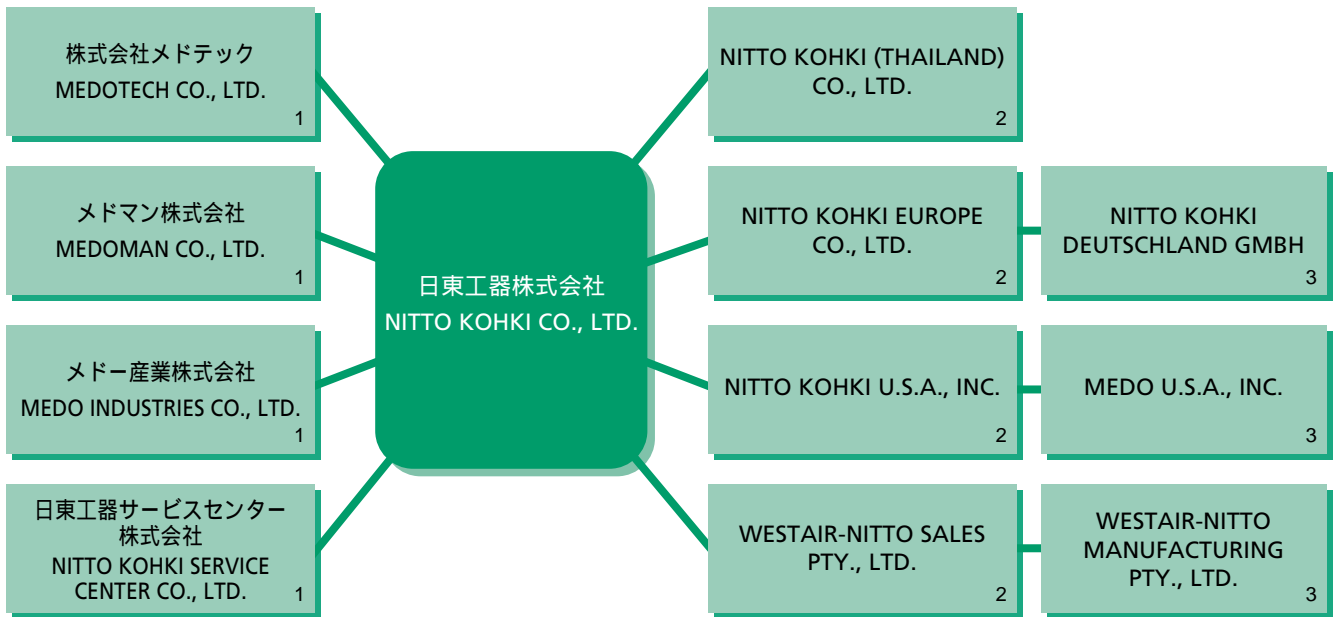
株式会社メドテック
MEDOTECH CO., LTD.
1

メドマン株式会社
MEDOMAN CO., LTD.
1

メドー産業株式会社
MEDO INDUSTRIES CO., LTD.
1

日東工器サービスセンター株式会社
NITTO KOHKI SERVICE CENTER CO., LTD.
1

日東工器株式会社
NITTO KOHKI CO., LTD.

NITTO KOHKI (THAILAND) CO., LTD.
2

NITTO KOHKI EUROPE CO., LTD.
2

NITTO KOHKI DEUTSCHLAND GMBH
3

NITTO KOHKI U.S.A., INC.
2

MEDO U.S.A., INC.
3

WESTAIR-NITTO SALES PTY., LTD.
2

WESTAIR-NITTO MANUFACTURING PTY., LTD.
3